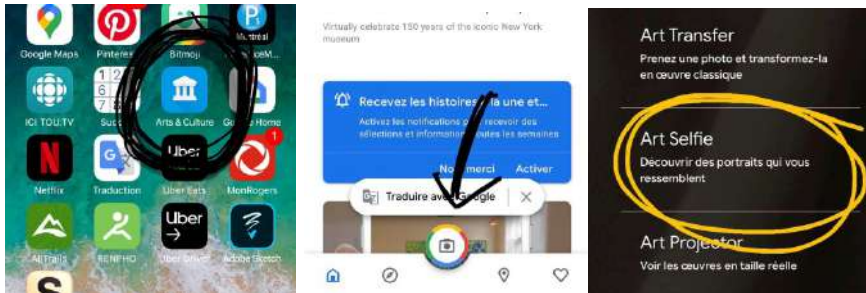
Google Maps
Pinteres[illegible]
Bitmoji
Montréal
ICI TOU.TV
Succ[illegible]
Arts & Culture
Google Home
Netflix
Traduction
Uber Eats
MonRogers
AllTrails
RENPHO
Uber Driver
Adobe Sketch
Uber
1

Virtually celebrate 150 years of the iconic New York museum

Recevez les histoires à la une et...
Activez les notifications pour recevoir des sélections et informations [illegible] toutes les semaines
Non merci
Activer
Traduire avec Google

Art Transfer
Prenez une photo et transformez-la en œuvre classique
Art Selfie
Découvrir des portraits qui vous ressemblent
Art Projector
Voir les œuvres en taille réelle